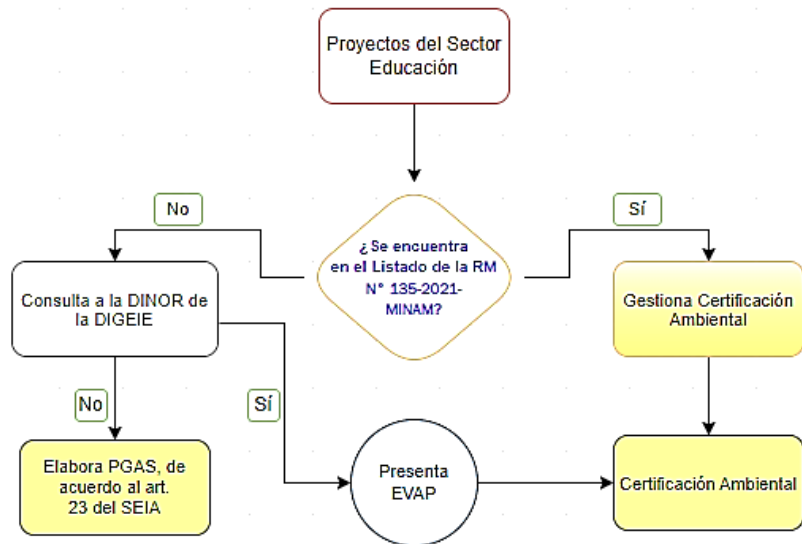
Proyectos del Sector Educación

No

¿Se encuentra en el Listado de la RM N° 135-2021-MINAM?

Sí

Consulta a la DINOR de la DIGEIE

Gestiona Certificación Ambiental

No

Sí

Elabora PGAS, de acuerdo al art. 23 del SEIA

Presenta EVAP

Certificación Ambiental